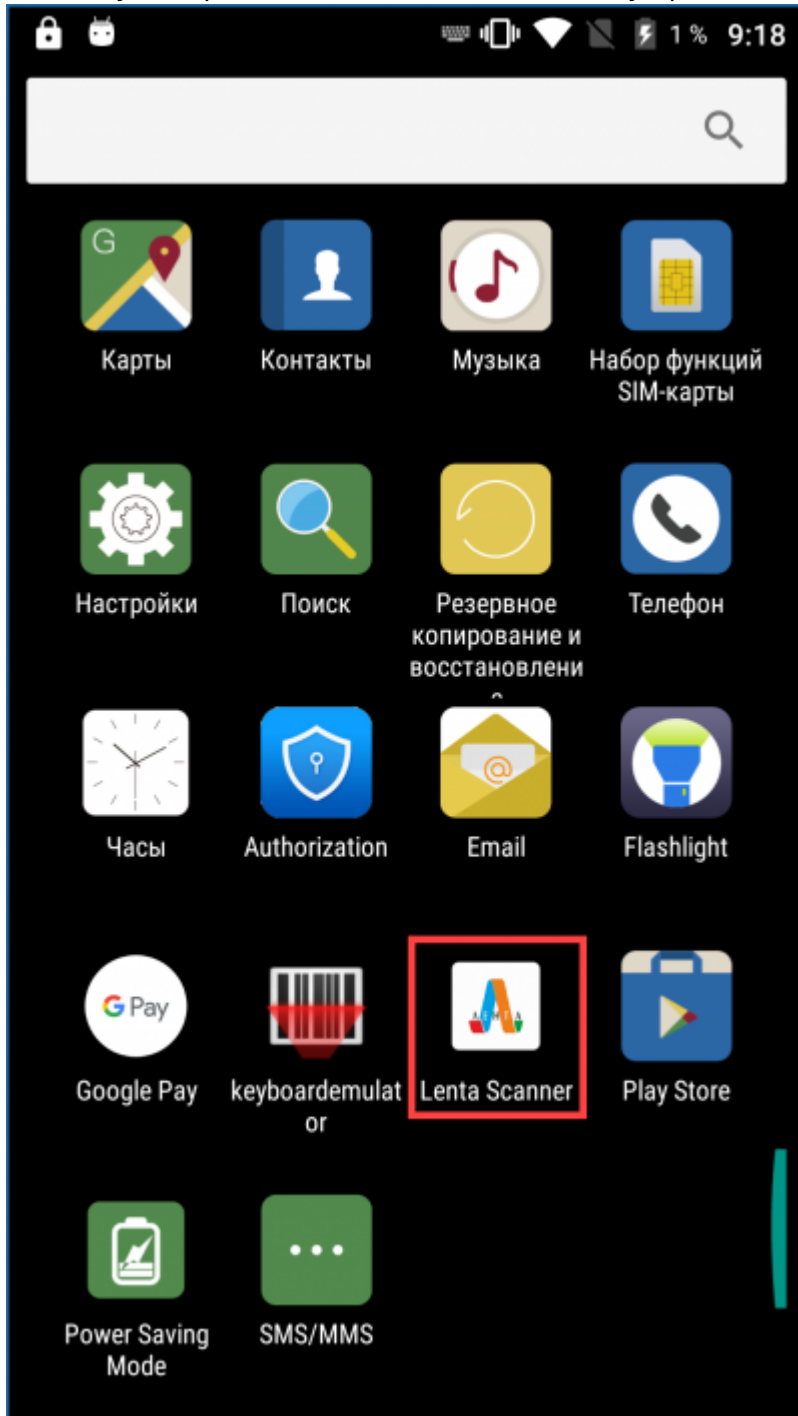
1 % 9:18

G

Карты

Контакты

Музыка

Набор функций SIM-карты

Настройки

Поиск

Резервное копирование и восстановлени

Телефон

Часы

Authorization

Email

Flashlight

G Pay

Google Pay

keyboardemulator

Lenta Scanner

Play Store

Power Saving Mode

SMS/MMS